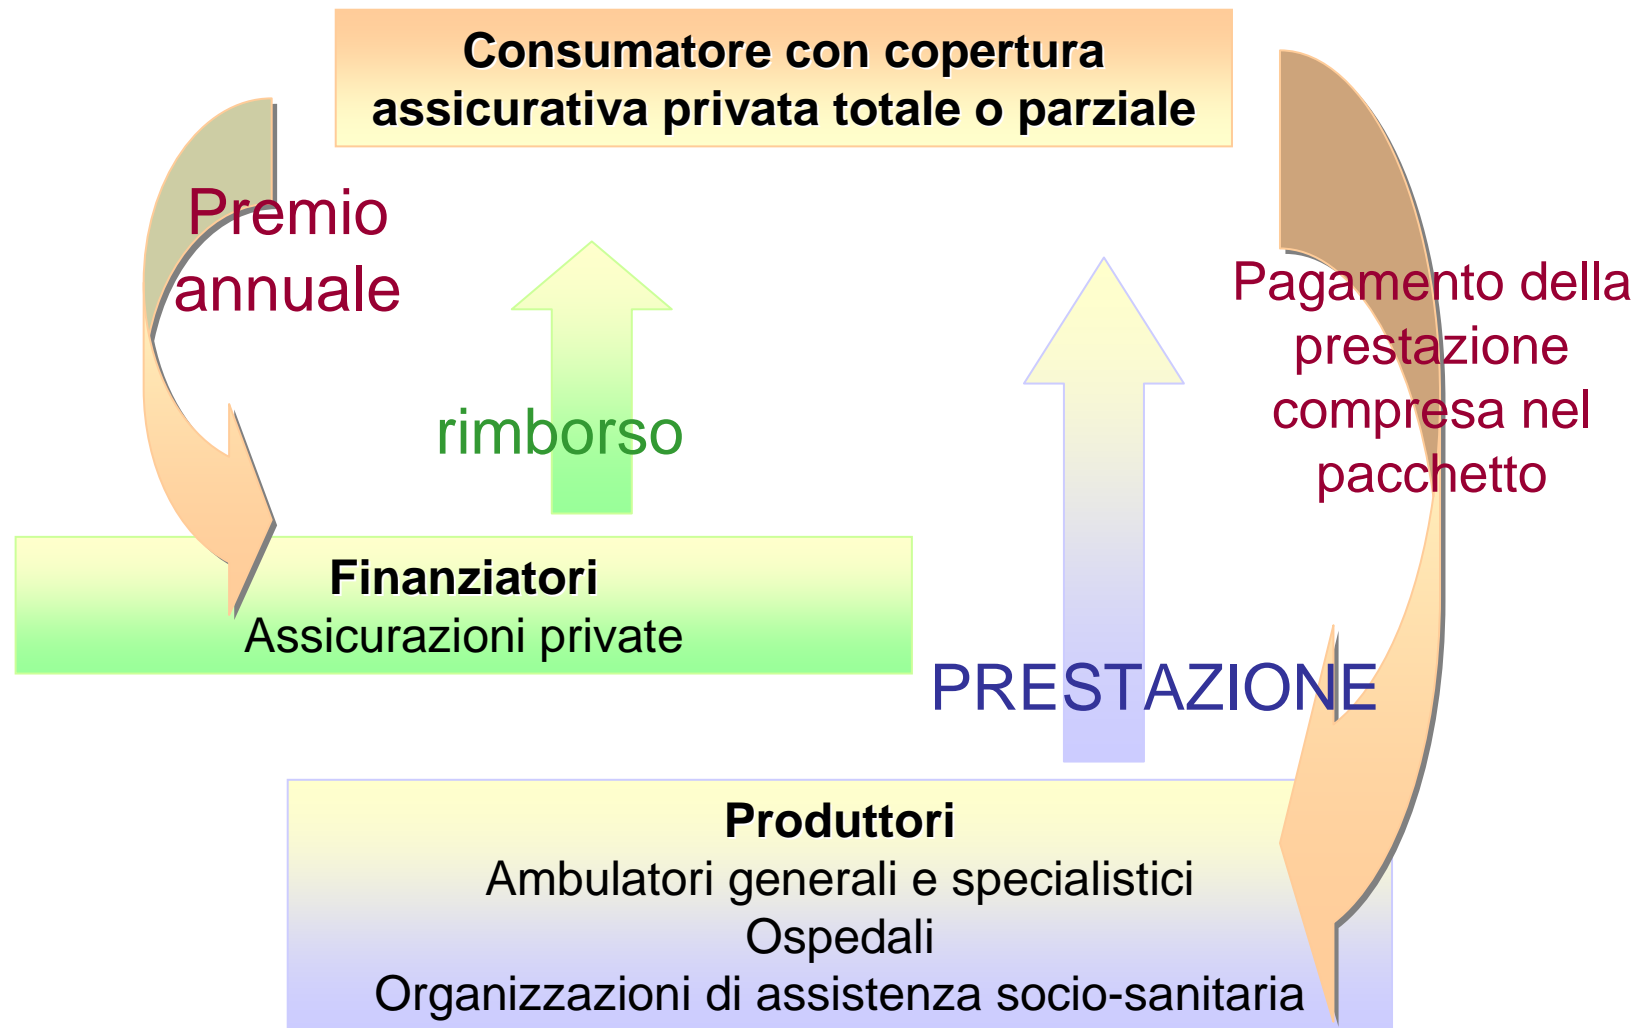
Consumatore con copertura assicurativa privata totale o parziale

Premio annuale

rimborso

Pagamento della prestazione compresa nel pacchetto

Finanziatori
Assicurazioni private

PRESTAZIONE

Produttori
Ambulatori generali e specialistici
Ospedali
Organizzazioni di assistenza socio-sanitaria